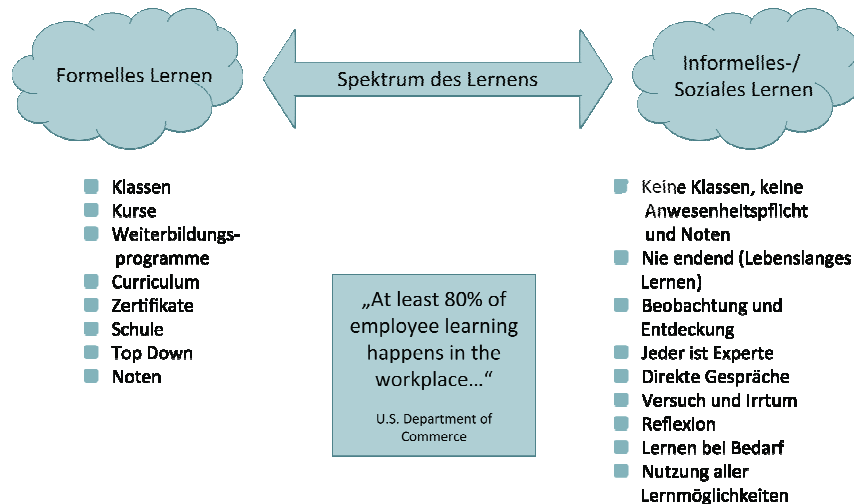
Formelles Lernen

Spektrum des Lernens

Informelles-/ Soziales Lernen

Klassen
Kurse
Weiterbildungsprogramme
Curriculum
Zertifikate
Schule
Top Down
Noten

„At least 80% of employee learning happens in the workplace…“

U.S. Department of Commerce

Keine Klassen, keine Anwesenheitspflicht und Noten
Nie endend (Lebenslanges Lernen)
Beobachtung und Entdeckung
Jeder ist Experte
Direkte Gespräche
Versuch und Irrtum
Reflexion
Lernen bei Bedarf
Nutzung aller Lernmöglichkeiten